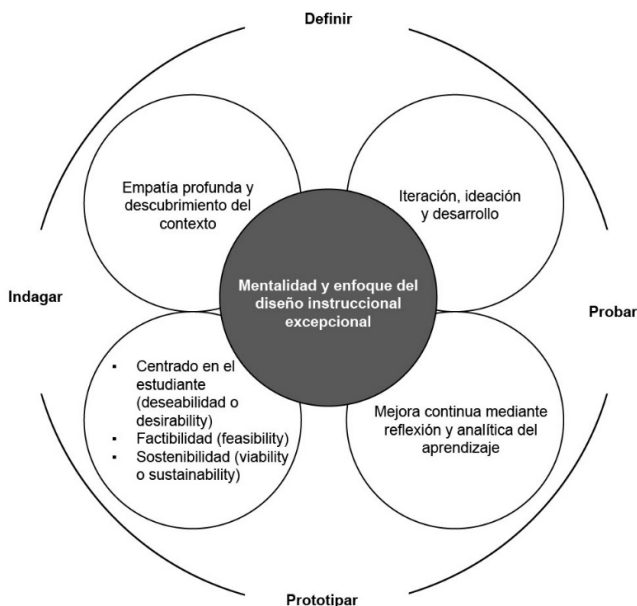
Definir

Empatía profunda y descubrimiento del contexto

Iteración, ideación y desarrollo

Indagar

Mentalidad y enfoque del diseño instruccional excepcional

Probar

- Centrado en el estudiante (deseabilidad o desirability)
- Factibilidad (feasibility)
- Sostenibilidad (viability o sustainability)

Mejora continua mediante reflexión y analítica del aprendizaje

Prototipar